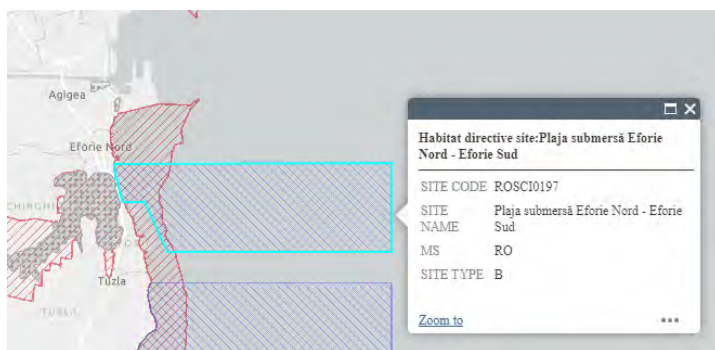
Agigea

Eforie Nord

CHIRCHI

Tuzla

TUZLA

Habitat directive site:Plaja submersă Eforie Nord - Eforie Sud

| | |
|---|---|
| SITE CODE | ROSCI0197 |
| SITE NAME | Plaja submersă Eforie Nord - Eforie Sud |
| MS | RO |
| SITE TYPE | B |

Zoom to

•••